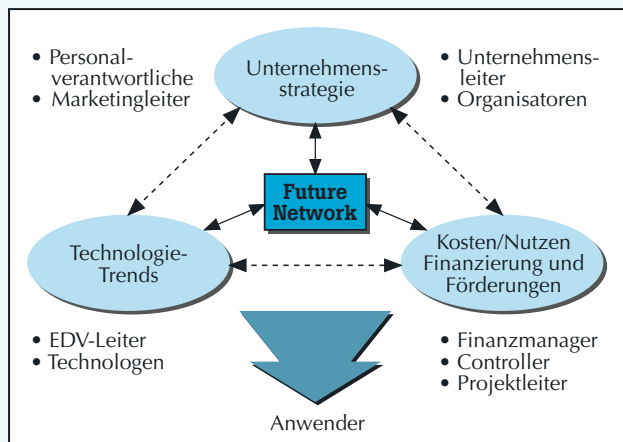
• Personalverantwortliche
• Marketingleiter

Unternehmensstrategie

• Unternehmensleiter
• Organisatoren

Future Network

Technologie-Trends

Kosten/Nutzen Finanzierung und Förderungen

• EDV-Leiter
• Technologen

• Finanzmanager
• Controller
• Projektleiter

Anwender